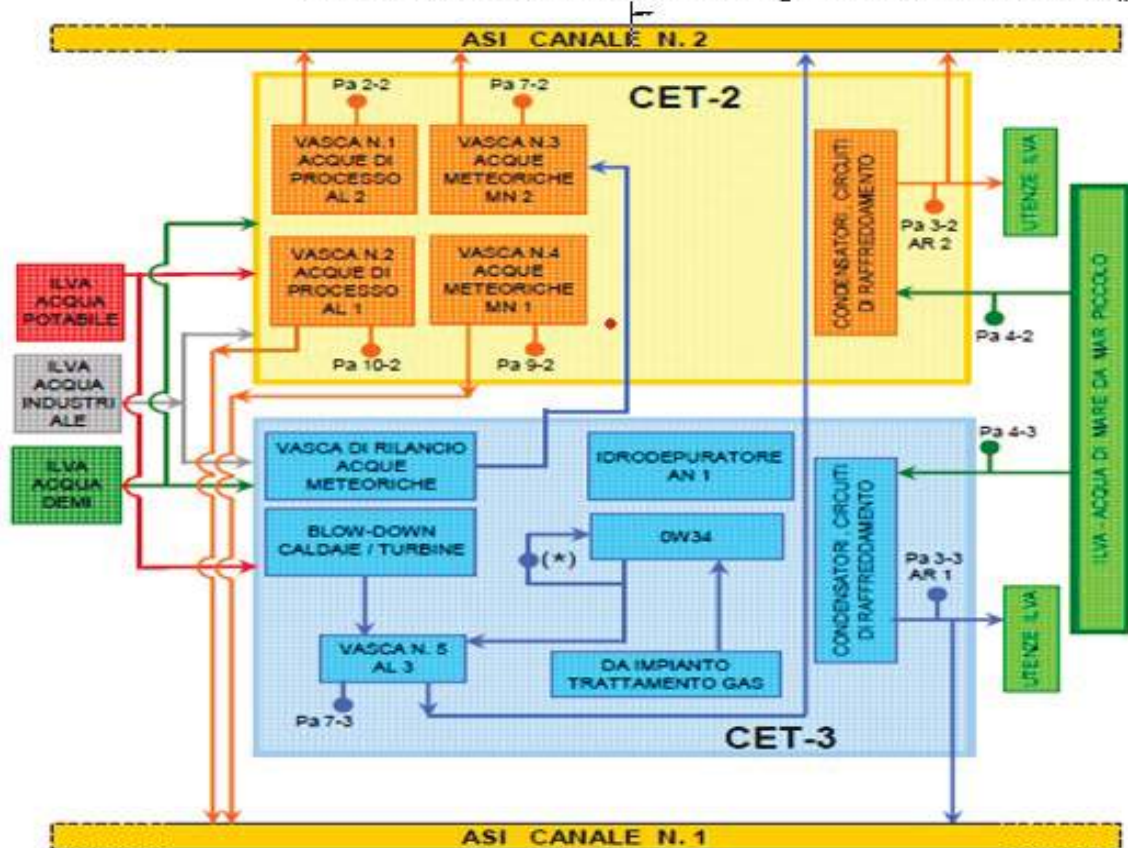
ASI CANALE N. 2

CET-2

Pa 2-2

Pa 7-2

VASCA N.1 ACQUE DI PROCESSO AL 2

VASCA N.3 ACQUE METEORICHE MN 2

VASCA N.2 ACQUE DI PROCESSO AL 1

VASCA N.4 ACQUE METEORICHE MN 1

Pa 10-2

Pa 9-2

CONDENSATORI, CIRCUITI DI RAFFREDDAMENTO

Pa 3-2 AR 2

UTENZE ILVA

Pa 4-2

ILVA - ACQUA DI MARE DA MAR PICCOLO

ILVA ACQUA POTABILE

ILVA ACQUA INDUSTRIALE

ILVA ACQUA DEMI

VASCA DI RILANCIO ACQUE METEORICHE

IDRODEPURATORE AN 1

Pa 4-3

BLOW-DOWN CALDAIE / TURBINE

0W34

(*)

CONDENSATORI, CIRCUITI DI RAFFREDDAMENTO

Pa 3-3 AR 1

UTENZE ILVA

VASCA N. 5 AL 3

DA IMPIANTO TRATTAMENTO GAS

Pa 7-3

CET-3

ASI CANALE N. 1